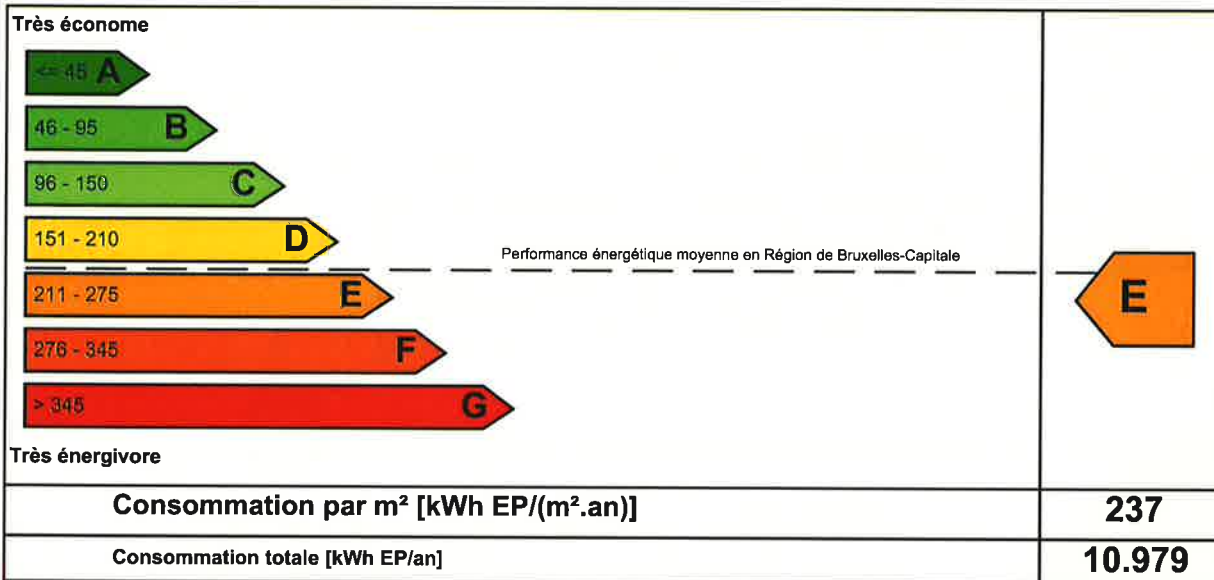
Très économe

<= 45 A

46 - 95 B

96 - 150 C

151 - 210 D

Performance énergétique moyenne en Région de Bruxelles-Capitale

211 - 275 E

276 - 345 F

> 345 G

Très énergivore

E

| Consommation par m² [kWh EP/(m².an)] | 237 |
|---|---|
| Consommation totale [kWh EP/an] | 10.979 |